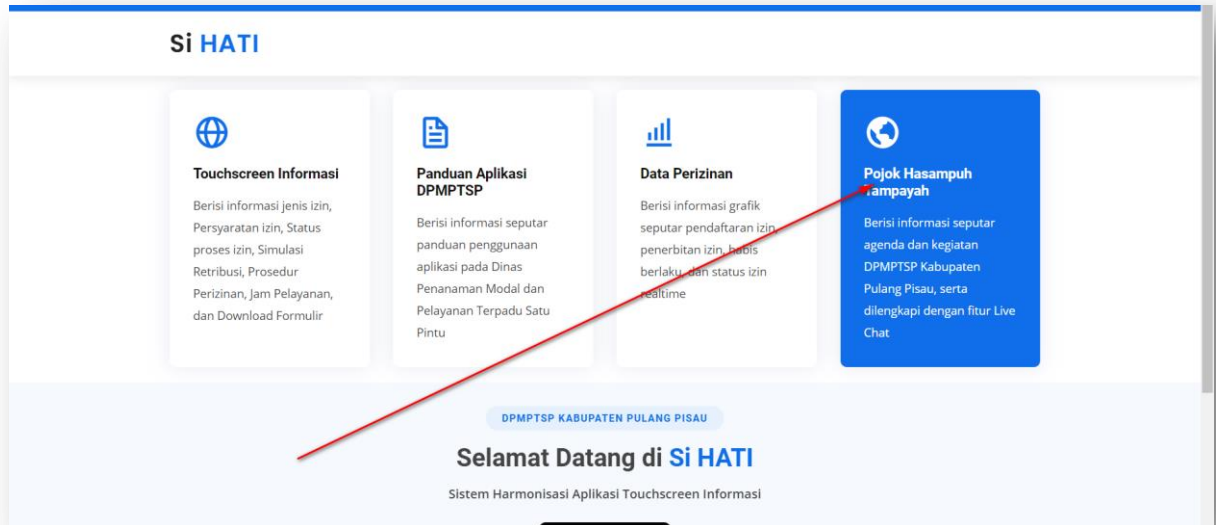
Si HATI

Touchscreen Informasi

Berisi informasi jenis izin, Persyaratan izin, Status proses izin, Simulasi Retribusi, Prosedur Perizinan, Jam Pelayanan, dan Download Formulir

Panduan Aplikasi DPMPTSP

Berisi informasi seputar panduan penggunaan aplikasi pada Dinas Penanaman Modal dan Pelayanan Terpadu Satu Pintu

Data Perizinan

Berisi informasi grafik seputar pendaftaran izin, penerbitan izin, habis berlaku, dan status izin realtime

Pojok Hasampuh Tampayah

Berisi informasi seputar agenda dan kegiatan DPMPTSP Kabupaten Pulang Pisau, serta dilengkapi dengan fitur Live Chat

DPMPTSP KABUPATEN PULANG PISAU

Selamat Datang di Si HATI

Sistem Harmonisasi Aplikasi Touchscreen Informasi